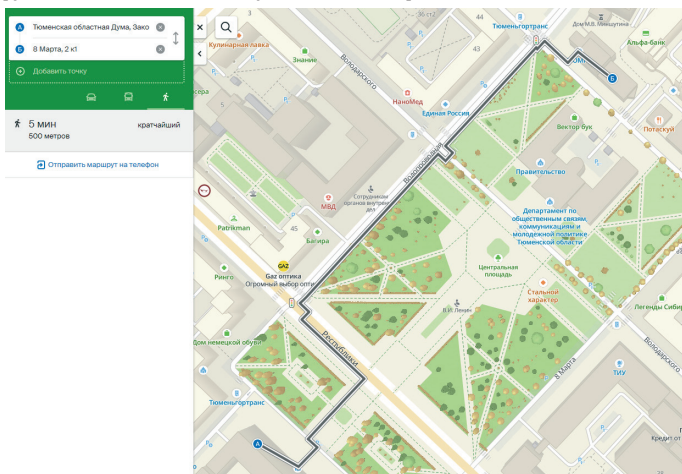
A Тюменская областная Дума, Зако

Б 8 Марта, 2 к1

Добавить точку

5 мин
500 метров

кратчайший

Отправить маршрут на телефон

Кулинарная лавка
Знаник
Володарского
НаноМед
Единая Россия
Тюменьгортранс
Дом М.В. Мякушина
Альфа-Банк
Вектор бук
Потаскуй
Правительство
Сотрудникам органов внутренних дел
МВД
Patrikman
45
Багира
Ринго
GAZ
Gaz оптика
Огромный выбор опти
Департамент по общественным связям, коммуникациям и молодежной политике Тюменской области
Центральная площадь
В.И. Ленин
Стальной характер
Легенды Сибири
Дом немецкой обуви
Республики
Тюменьгортранс
8 Марта
Володарского
ТИУ
Кредит
44
43
35